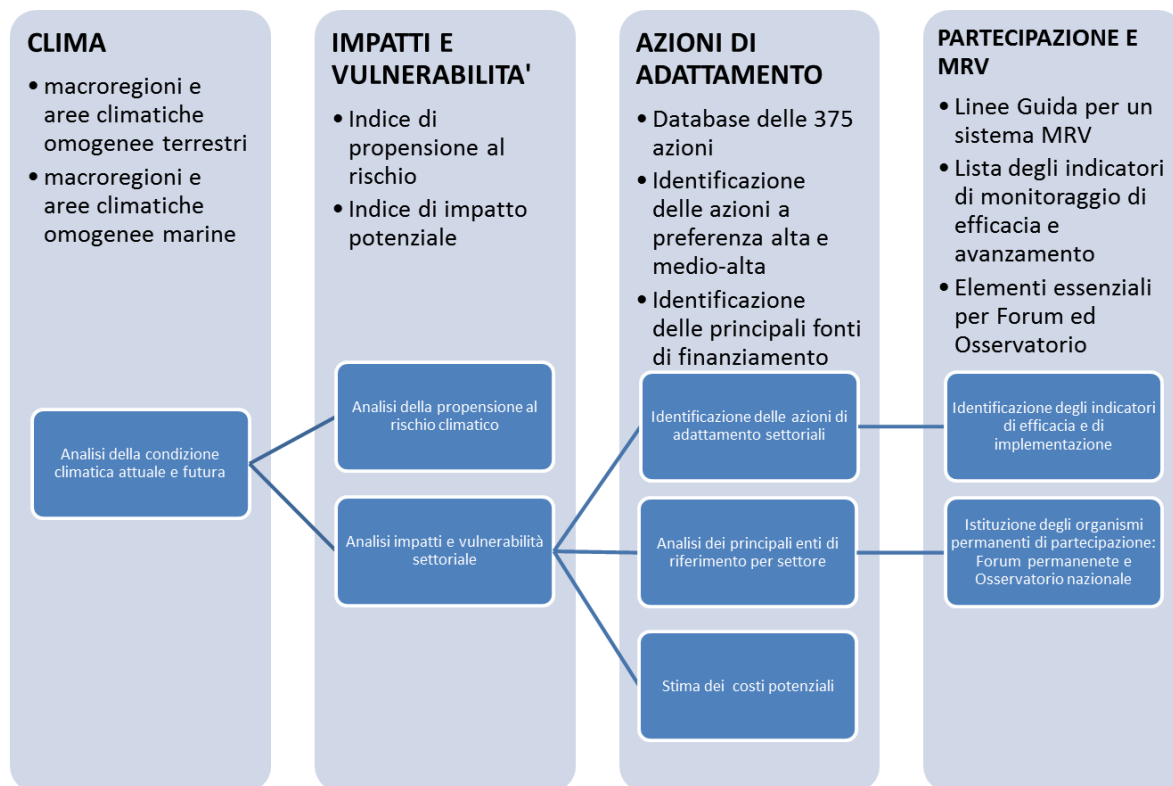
CLIMA

• macroregioni e aree climatiche omogenee terrestri
• macroregioni e aree climatiche omogenee marine

Analisi della condizione climatica attuale e futura

IMPATTI E VULNERABILITA'

• Indice di propensione al rischio
• Indice di impatto potenziale

Analisi della propensione al rischio climatico

Analisi impatti e vulnerabilità settoriale

AZIONI DI ADATTAMENTO

• Database delle 375 azioni
• Identificazione delle azioni a preferenza alta e medio-alta
• Identificazione delle principali fonti di finanziamento

Identificazione delle azioni di adattamento settoriali

Analisi dei principali enti di riferimento per settore

Stima dei costi potenziali

PARTECIPAZIONE E MRV

• Linee Guida per un sistema MRV
• Lista degli indicatori di monitoraggio di efficacia e avanzamento
• Elementi essenziali per Forum ed Osservatorio

Identificazione degli indicatori di efficacia e di implementazione

Istituzione degli organismi permanenti di partecipazione: Forum permanenete e Osservatorio nazionale